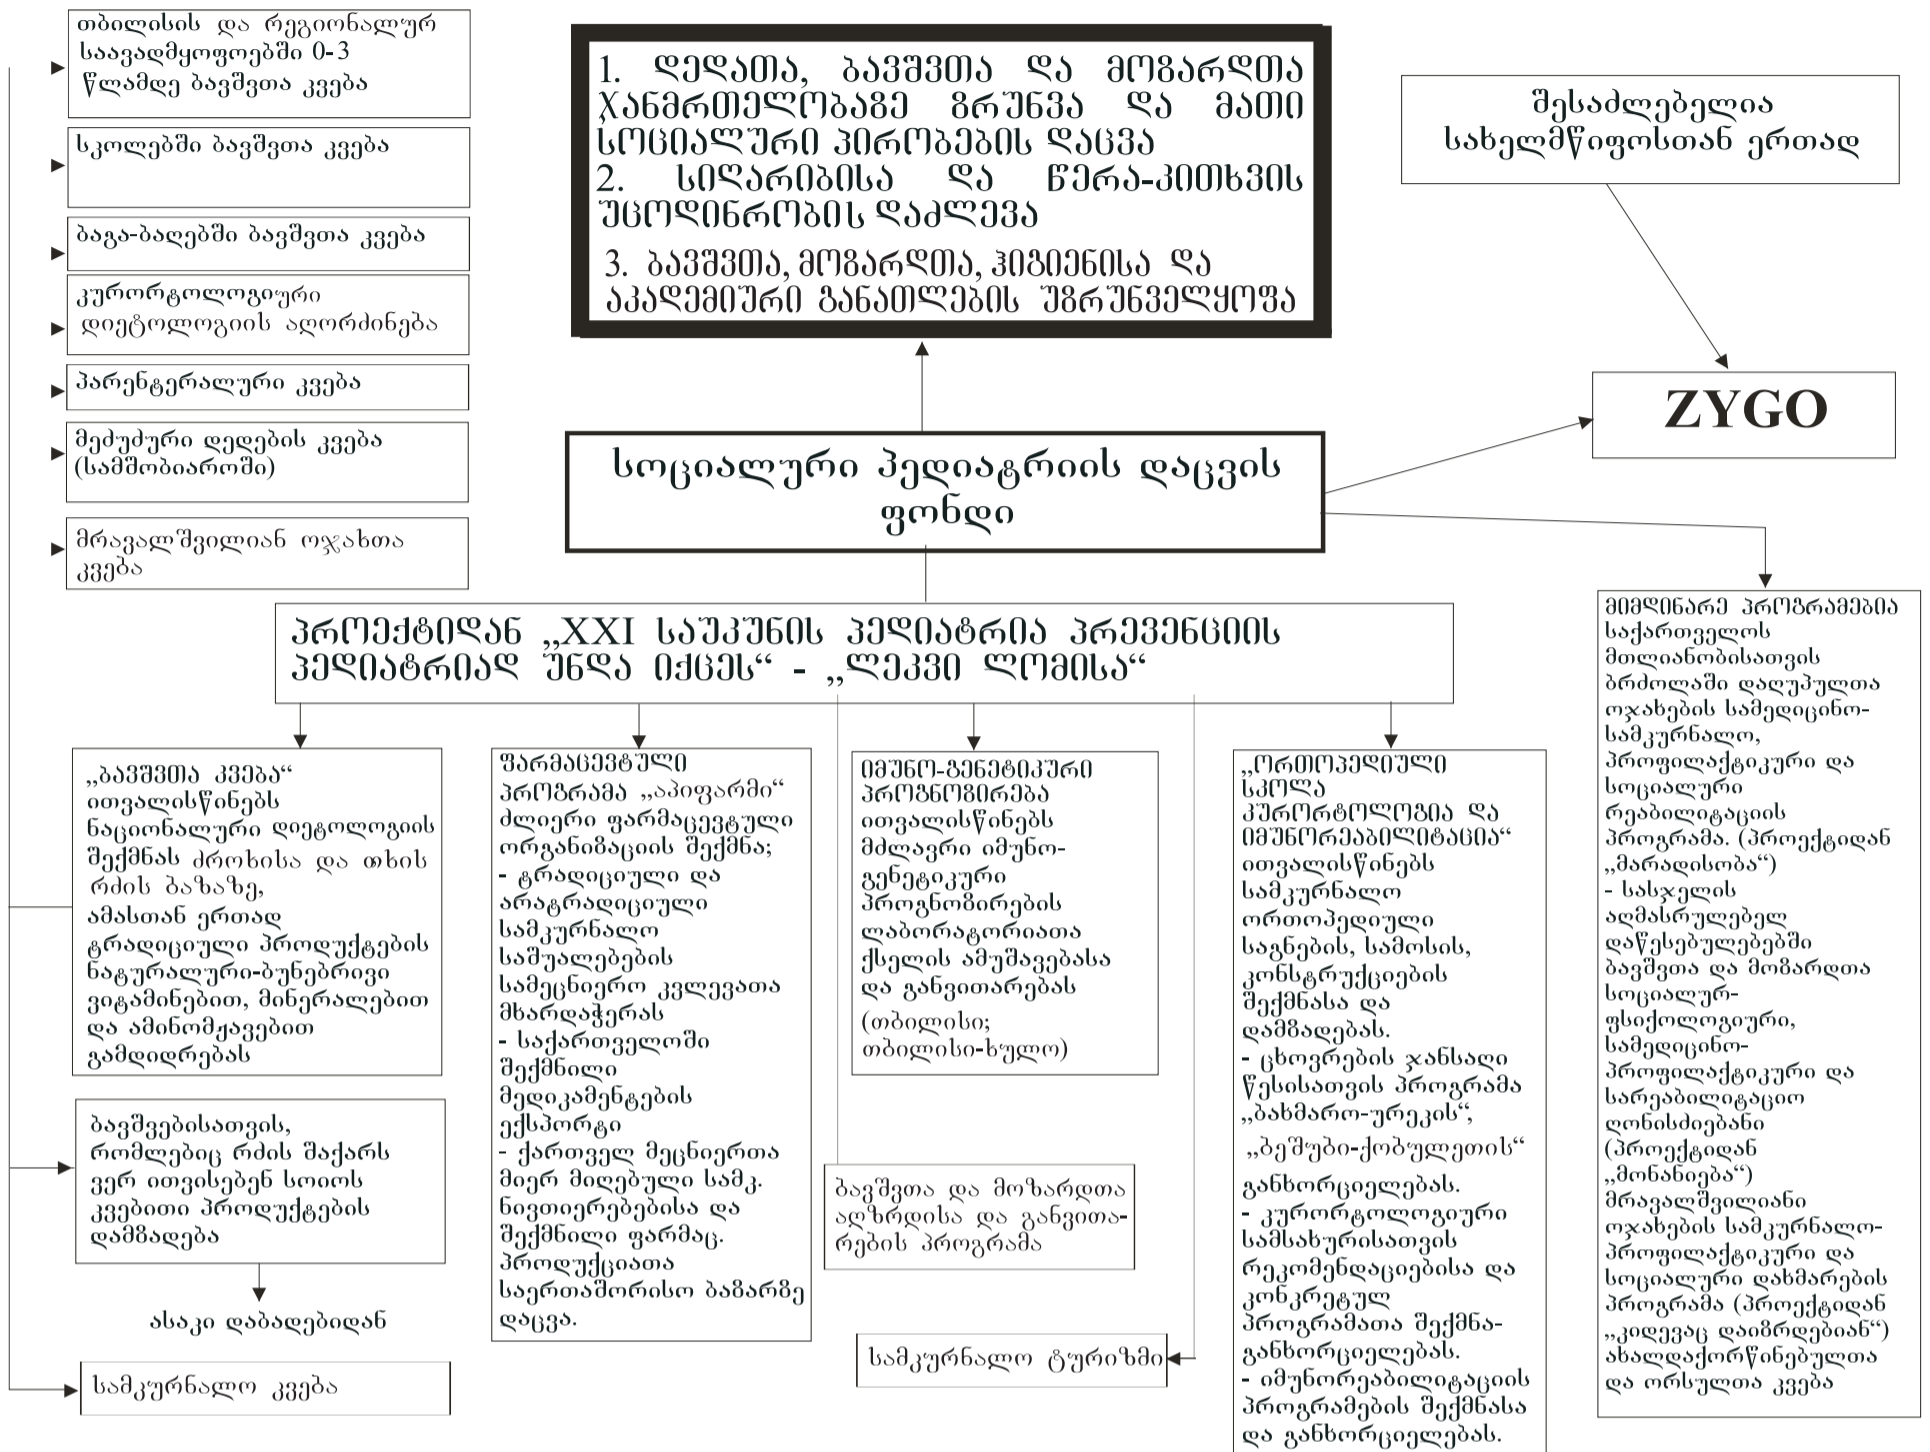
თბილისის და რეგიონალურ საავადმყოფოებში 0-3 წლამდე ბავშვთა კვება

სკოლებში ბავშვთა კვება

ბაგა-ბაღებში ბავშვთა კვება

კურორტოლოგიური დიეტოლოგიის აღორძინება

პარენტერალური კვება

მეძუძური დედების კვება (სამშობიაროში)

მრავალშვილიან ოჯახთა კვება

1. დედათა, ბავშვთა და მოზარდთა ჯანმრთელობაზე ზრუნვა და მათი სოციალური პირობების დაცვა
2. სიღარიბისა და წერა-კითხვის უცოდინრობის დაძლევა
3. ბავშვთა, მოზარდთა, ჰიგიენისა და აკადემიური განათლების უზრუნველყოფა

შესაძლებელია სახელმწიფოსთან ერთად

ZYGO

სოციალური პედიატრიის დაცვის ფონდი

პროექტიდან „XXI საუკუნის პედიატრია პრევენციის პედიატრიად უნდა იქცეს“ - „ლეკვი ლომისა“

„ბავშვთა კვება“ ითვალისწინებს ნაციონალური დიეტოლოგიის შექმნას ძროხისა და თხის რძის ბაზაზე, ამასთან ერთად ტრადიციული პროდუქტების ნატურალური-ბუნებრივი ვიტამინებით, მინერალებით და ამინომჟავებით გამდიდრებას

ბავშვებისათვის, რომლებიც რძის შაქარს ვერ ითვისებენ სოიოს კვებითი პროდუქტების დამზადება

ასაკი დაბადებიდან

სამკურნალო კვება

ფარმაცევტული პროგრამა „აპიფარმი“ ძლიერი ფარმაცევტული ორგანიზაციის შექმნა;
- ტრადიციული და არატრადიციული სამკურნალო საშუალებების სამეცნიერო კვლევათა მხარდაჭერას
- საქართველოში შექმნილი მედიკამენტების ექსპორტი
- ქართველ მეცნიერთა მიერ მიღებული სამკ. ნივთიერებებისა და შექმნილი ფარმაც. პროდუქციათა საერთაშორისო ბაზარზე დაცვა.

იმუნო-გენეტიკური პროგნოზირება ითვალისწინებს მძლავრი იმუნო-გენეტიკური პროგნოზირების ლაბორატორიათა ქსელის ამუშავებასა და განვითარებას (თბილისი; თბილისი-ხულო)

ბავშვთა და მოზარდთა აღზრდისა და განვითა-რების პროგრამა

სამკურნალო ტურიზმი

„ორთოპედიული სკოლა კურორტოლოგია და იმუნორეაბილიტაცია“ ითვალისწინებს სამკურნალო ორთოპედიული საგნების, სამოსის, კონსტრუქციების შექმნასა და დამზადებას.
- ცხოვრების ჯანსაღი წესისათვის პროგრამა „ბახმარო-ურეკის“, „ბეშუმი-ქობულეთის“ განხორციელებას.
- კურორტოლოგიური სამსახურისათვის რეკომენდაციებისა და კონკრეტულ პროგრამათა შექმნა-განხორციელებას.
- იმუნორეაბილიტაციის პროგრამების შექმნასა და განხორციელებას.

მიმდინარე პროგრამებია საქართველოს მთლიანობისათვის ბრძოლაში დაღუპულთა ოჯახების სამედიცინო-სამკურნალო, პროფილაქტიკური და სოციალური რეაბილიტაციის პროგრამა. (პროექტიდან „მარადისობა“)
- სასჯელის აღმასრულებელ დაწესებულებებში ბავშვთა და მოზარდთა სოციალურ-ფსიქოლოგიური, სამედიცინო-პროფილაქტიკური და სარეაბილიტაციო ღონისძიებანი (პროექტიდან „მონანიება“)
მრავალშვილიანი ოჯახების სამკურნალო-პროფილაქტიკური და სოციალური დახმარების პროგრამა (პროექტიდან „კიდევაც დაიზრდებიან“)
ახალდაქორწინებულთა და ორსულთა კვება